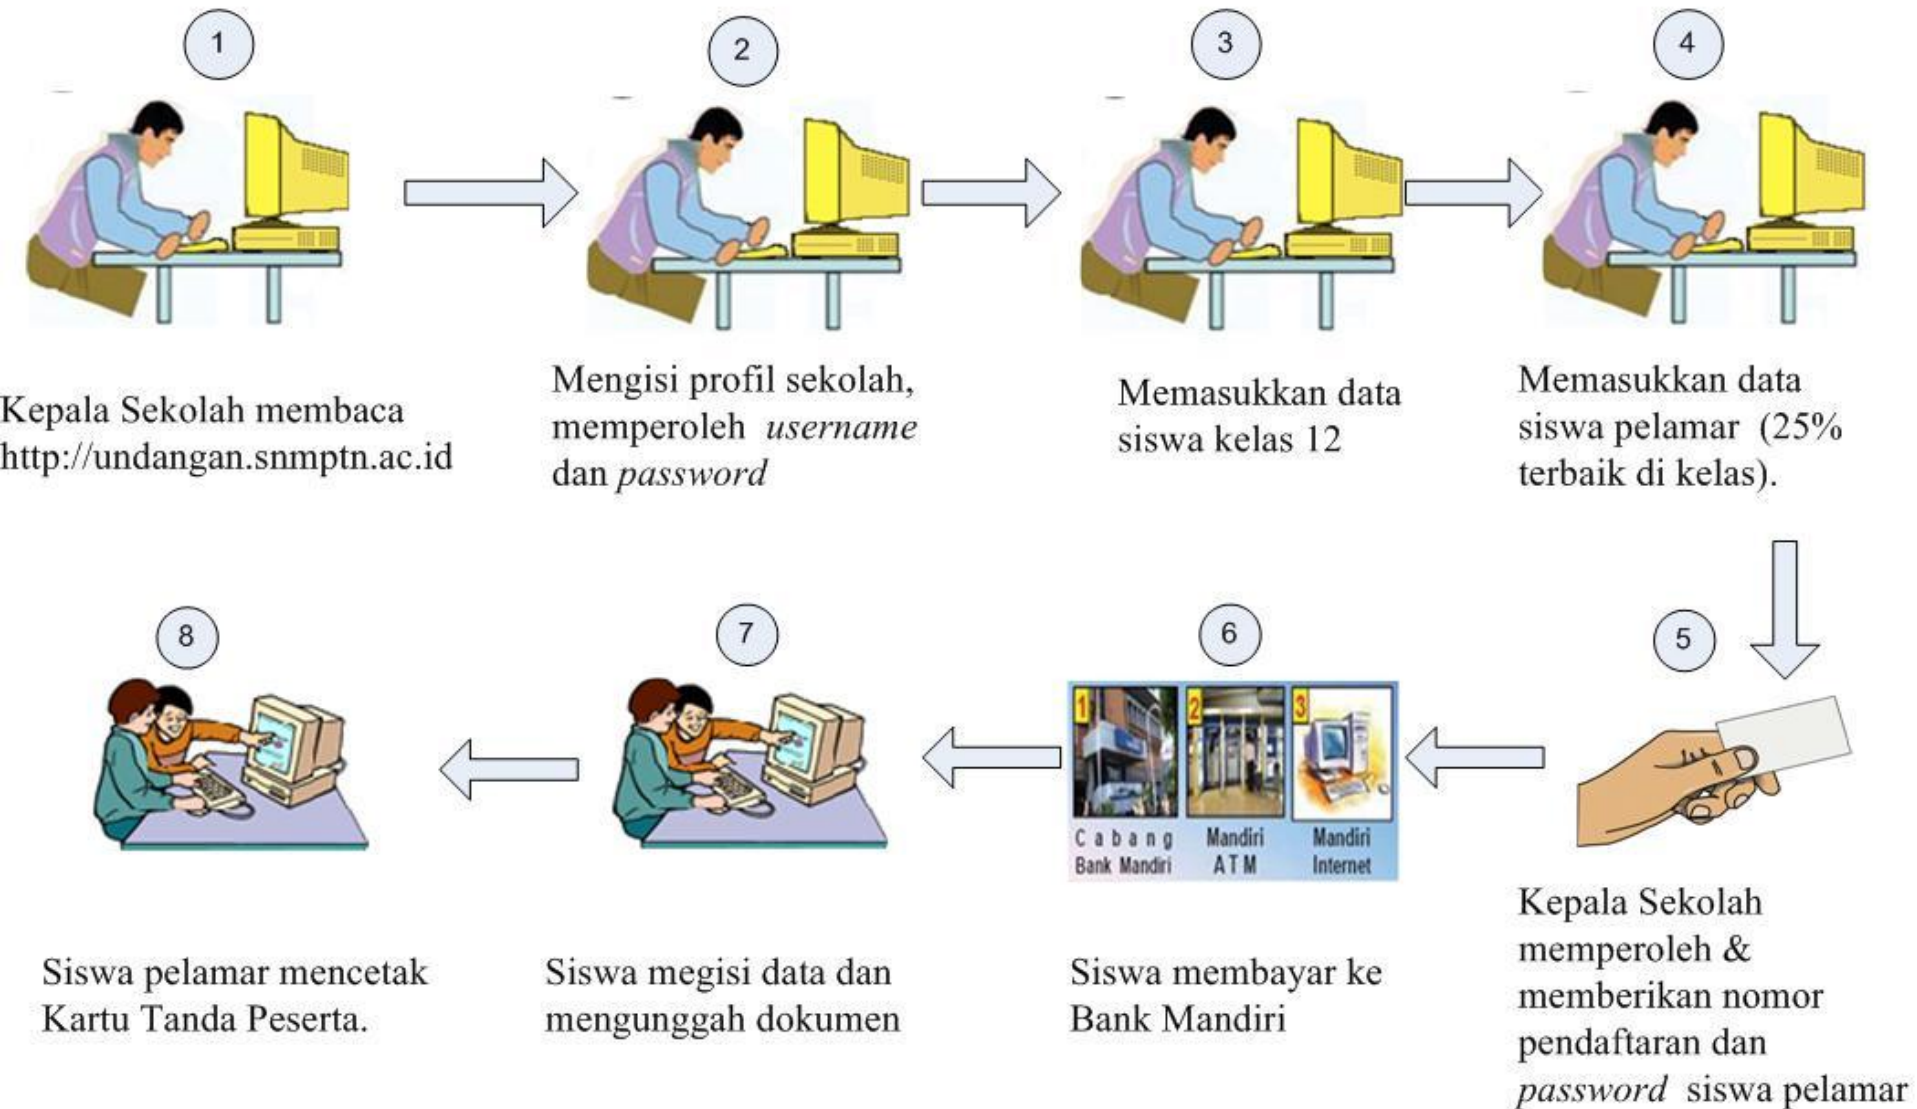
1

Kepala Sekolah membaca http://undangan.snmptn.ac.id

2

Mengisi profil sekolah, memperoleh *username* dan *password*

3

Memasukkan data siswa kelas 12

4

Memasukkan data siswa pelamar (25% terbaik di kelas).

5

Kepala Sekolah memperoleh & memberikan nomor pendaftaran dan *password* siswa pelamar

6

1 Cabang Bank Mandiri

2 Mandiri ATM

3 Mandiri Internet

Siswa membayar ke Bank Mandiri

7

Siswa megisi data dan mengunggah dokumen

8

Siswa pelamar mencetak Kartu Tanda Peserta.